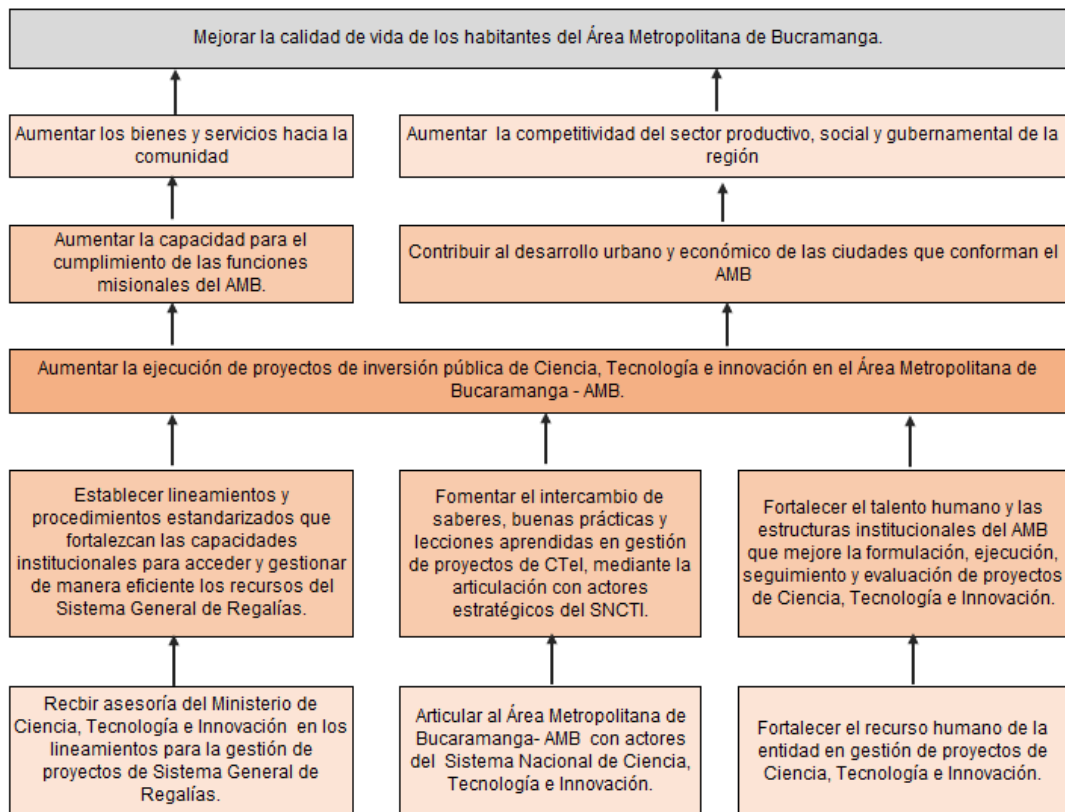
Mejorar la calidad de vida de los habitantes del Área Metropolitana de Bucaramanga.

Aumentar los bienes y servicios hacia la comunidad

Aumentar la competitividad del sector productivo, social y gubernamental de la región

Aumentar la capacidad para el cumplimiento de las funciones misionales del AMB.

Contribuir al desarrollo urbano y económico de las ciudades que conforman el AMB

Aumentar la ejecución de proyectos de inversión pública de Ciencia, Tecnología e innovación en el Área Metropolitana de Bucaramanga - AMB.

Establecer lineamientos y procedimientos estandarizados que fortalezcan las capacidades institucionales para acceder y gestionar de manera eficiente los recursos del Sistema General de Regalías.

Fomentar el intercambio de saberes, buenas prácticas y lecciones aprendidas en gestión de proyectos de CTeI, mediante la articulación con actores estratégicos del SNCTI.

Fortalecer el talento humano y las estructuras institucionales del AMB que mejore la formulación, ejecución, seguimiento y evaluación de proyectos de Ciencia, Tecnología e Innovación.

Recbir asesoría del Ministerio de Ciencia, Tecnología e Innovación en los lineamientos para la gestión de proyectos de Sistema General de Regalías.

Articular al Área Metropolitana de Bucaramanga- AMB con actores del Sistema Nacional de Ciencia, Tecnología e Innovación.

Fortalecer el recurso humano de la entidad en gestión de proyectos de Ciencia, Tecnología e Innovación.